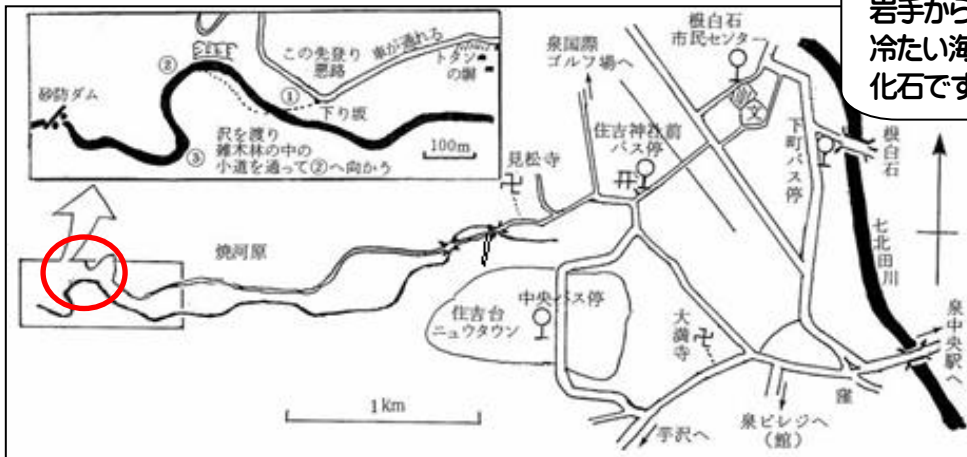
岩手から
冷たい海
化石です

砂防ダム
②
この先登り悪路
車が通れる
トタンの鋼
①
下り坂
③
沢を渡り雑木林の中の小道を通って②へ向かう
100m

見松寺
燒河原
泉国際ゴルフ場へ
根白石市民センター
文
住吉神社前バス停
下町バス停
根白石
七北田川
住吉台ニュウタウン
中央バス停
大満寺
泉中央駅へ
1km
泉ビレジへ（館）
手沢へ